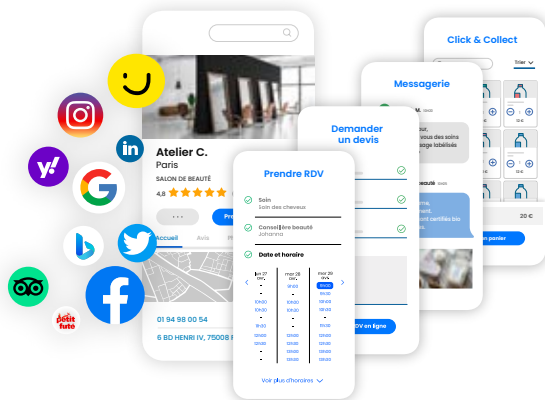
Atelier C.
Paris
SALON DE BEAUTÉ
4,8
Accueil
Avis
01 94 98 00 54
6 BD HENRI IV, 75008

Prendre RDV
Soin
Soin des cheveux
Conseillère beauté
Johanna
Date et horaire
mer 28
mar 29
Voir plus d'horaires

Demander un devis
RDV en ligne

Messagerie

Click & Collect
Trier
20 €
panier

yahoo!
in
petit futé